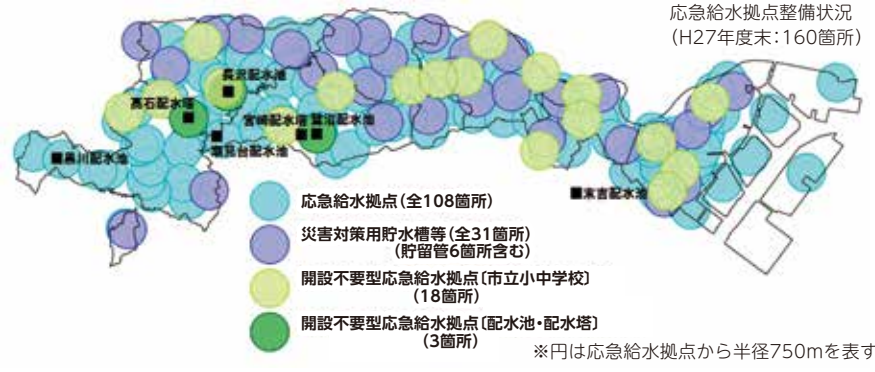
応急給水拠点整備状況
(H27年度末:160箇所)

長沢配水池
高石配水塔
宮崎配水池
鷲ヶ峰配水池
潮見台配水池
黒川配水池
末吉配水池

応急給水拠点(全108箇所)
災害対策用貯水槽等(全31箇所)
(貯留管6箇所含む)
開設不要型応急給水拠点〔市立小中学校〕
(18箇所)
開設不要型応急給水拠点〔配水池・配水塔〕
(3箇所)

※円は応急給水拠点から半径750mを表す